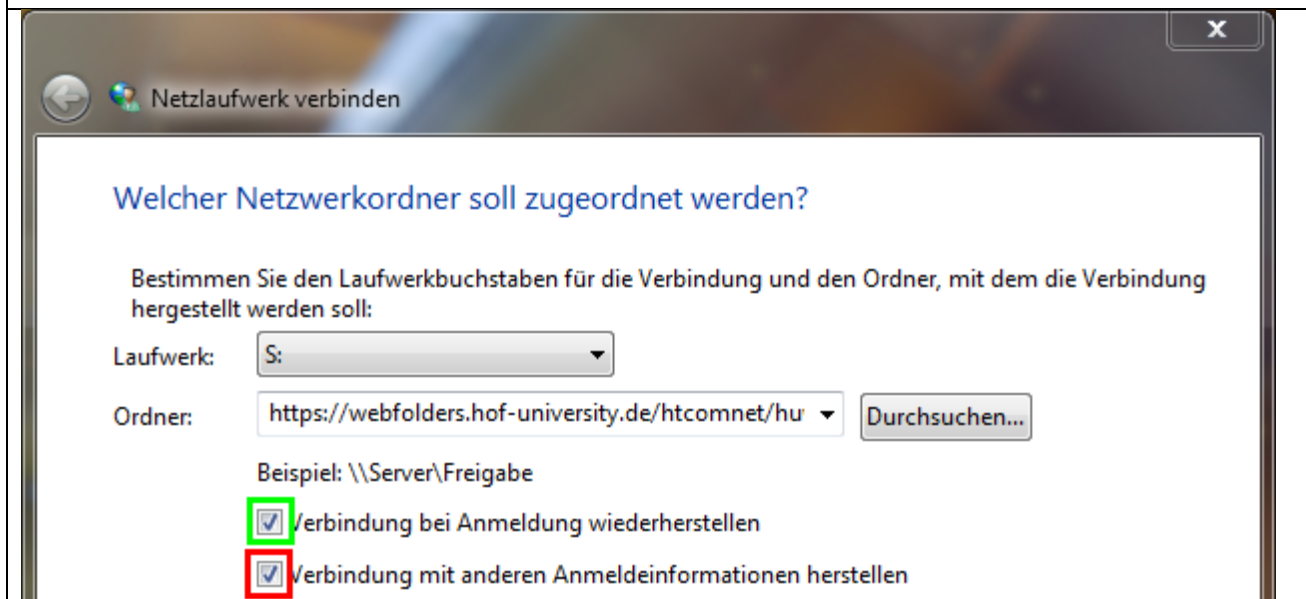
x

Netzlaufwerk verbinden

Welcher Netzwerkordner soll zugeordnet werden?

Bestimmen Sie den Laufwerkbuchstaben für die Verbindung und den Ordner, mit dem die Verbindung hergestellt werden soll:

Laufwerk: S:

Ordner: https://webfolders.hof-university.de/htcomnet/hu Durchsuchen...

Beispiel: \\Server\Freigabe

Verbindung bei Anmeldung wiederherstellen

Verbindung mit anderen Anmeldeinformationen herstellen